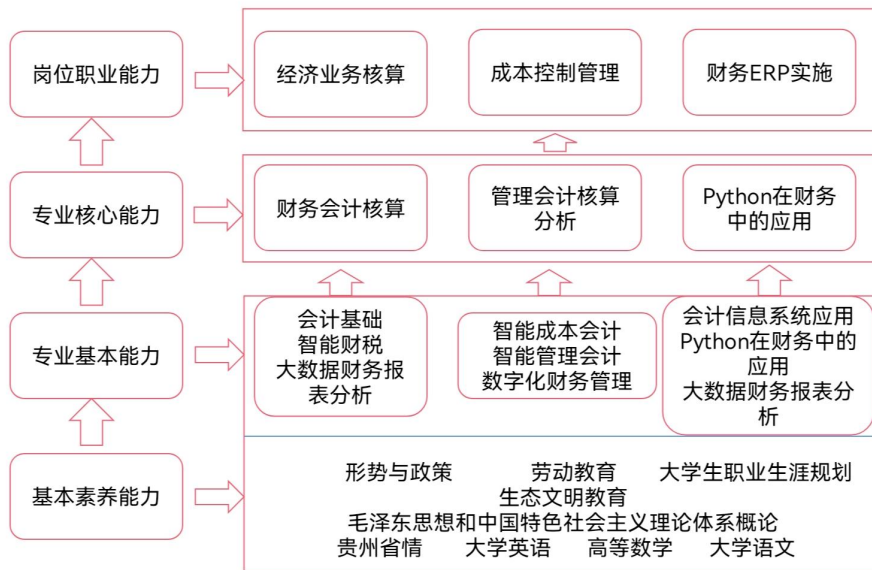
岗位职业能力

经济业务核算

成本控制管理

财务ERP实施

专业核心能力

财务会计核算

管理会计核算分析

Python在财务中的应用

专业基本能力

会计基础
智能财税
大数据财务报表分析

智能成本会计
智能管理会计
数字化财务管理

会计信息系统应用
Python在财务中的应用
大数据财务报表分析

基本素养能力

形势与政策　劳动教育　大学生职业生涯规划
生态文明教育
毛泽东思想和中国特色社会主义理论体系概论
贵州省情　大学英语　高等数学　大学语文